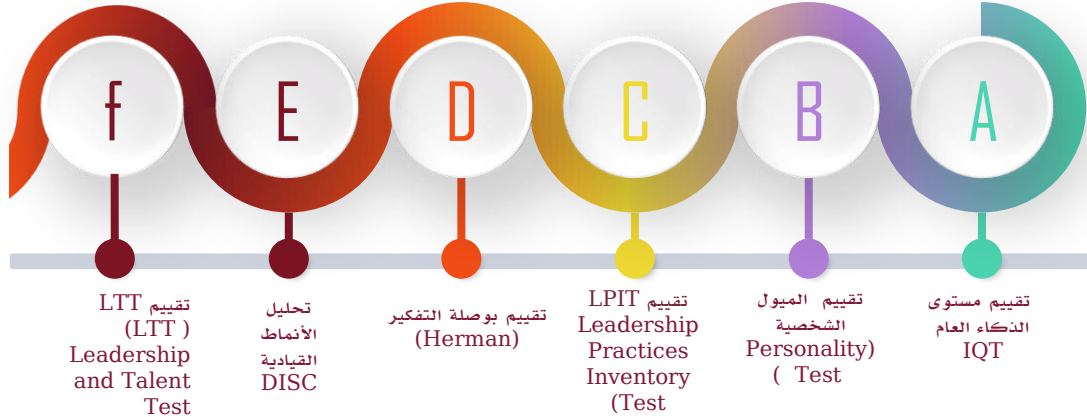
A
تقييم مستوى الذكاء العام IQT

B
تقييم الميول الشخصية Personality) ( Test

C
تقييم LPIT Leadership Practices Inventory (Test

D
تقييم بوصلة التفكير (Herman)

E
تحليل الأنماط القيادية DISC

f
تقييم LTT (LTT ) Leadership and Talent Test